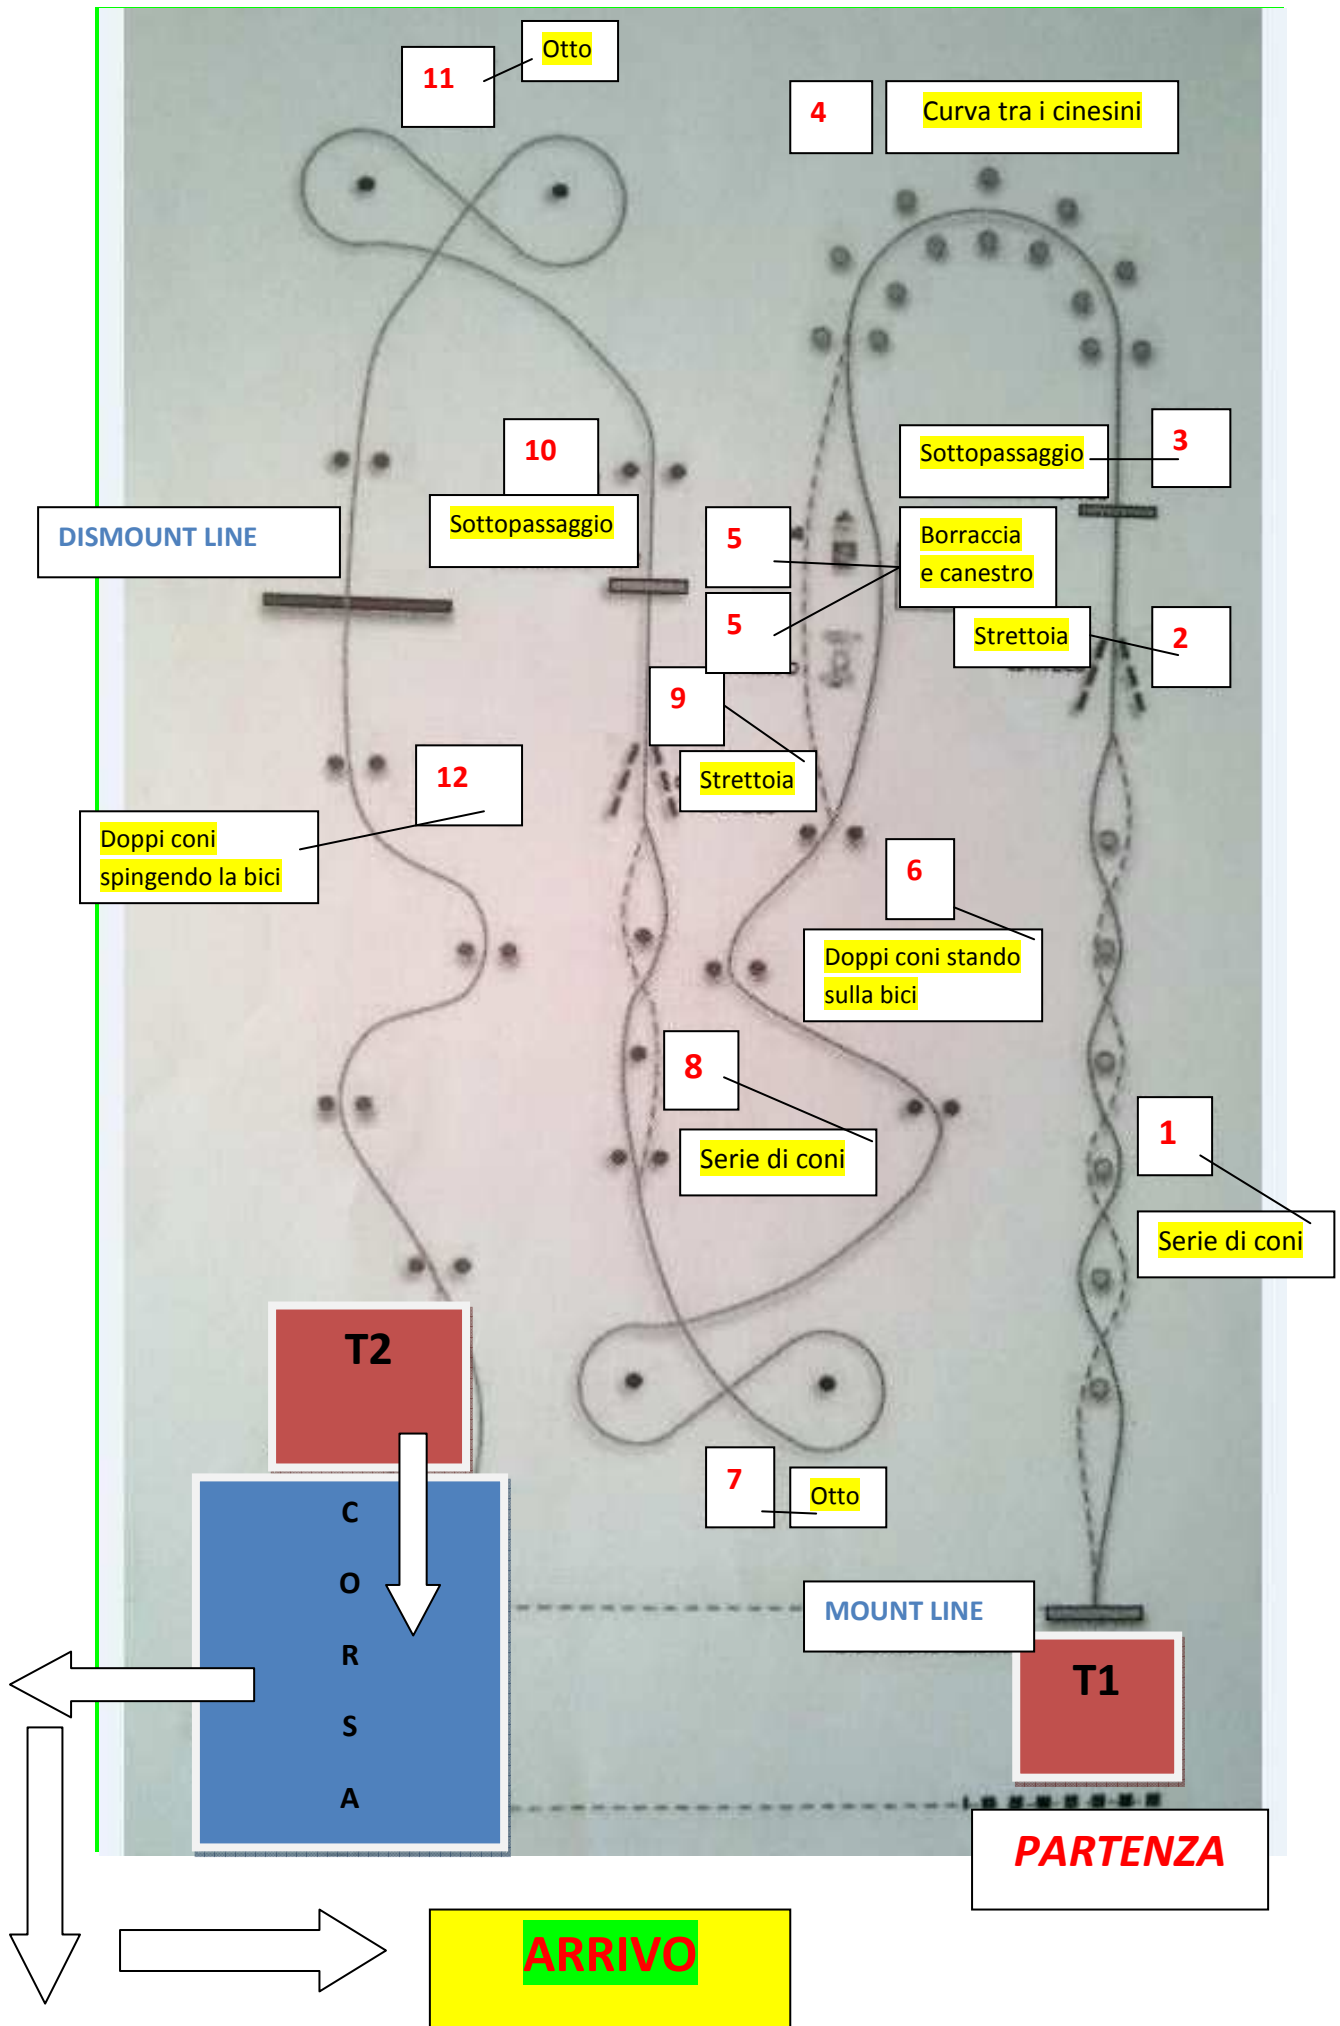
11

Otto

4

Curva tra i cinesini

10

Sottopassaggio

Sottopassaggio

3

DISMOUNT LINE

5

Borraccia e canestro

5

Strettoia

2

9

Strettoia

12

Doppi coni spingendo la bici

6

Doppi coni stando sulla bici

8

Serie di coni

1

Serie di coni

T2

C O R S A

7

Otto

MOUNT LINE

T1

PARTENZA

ARRIVO